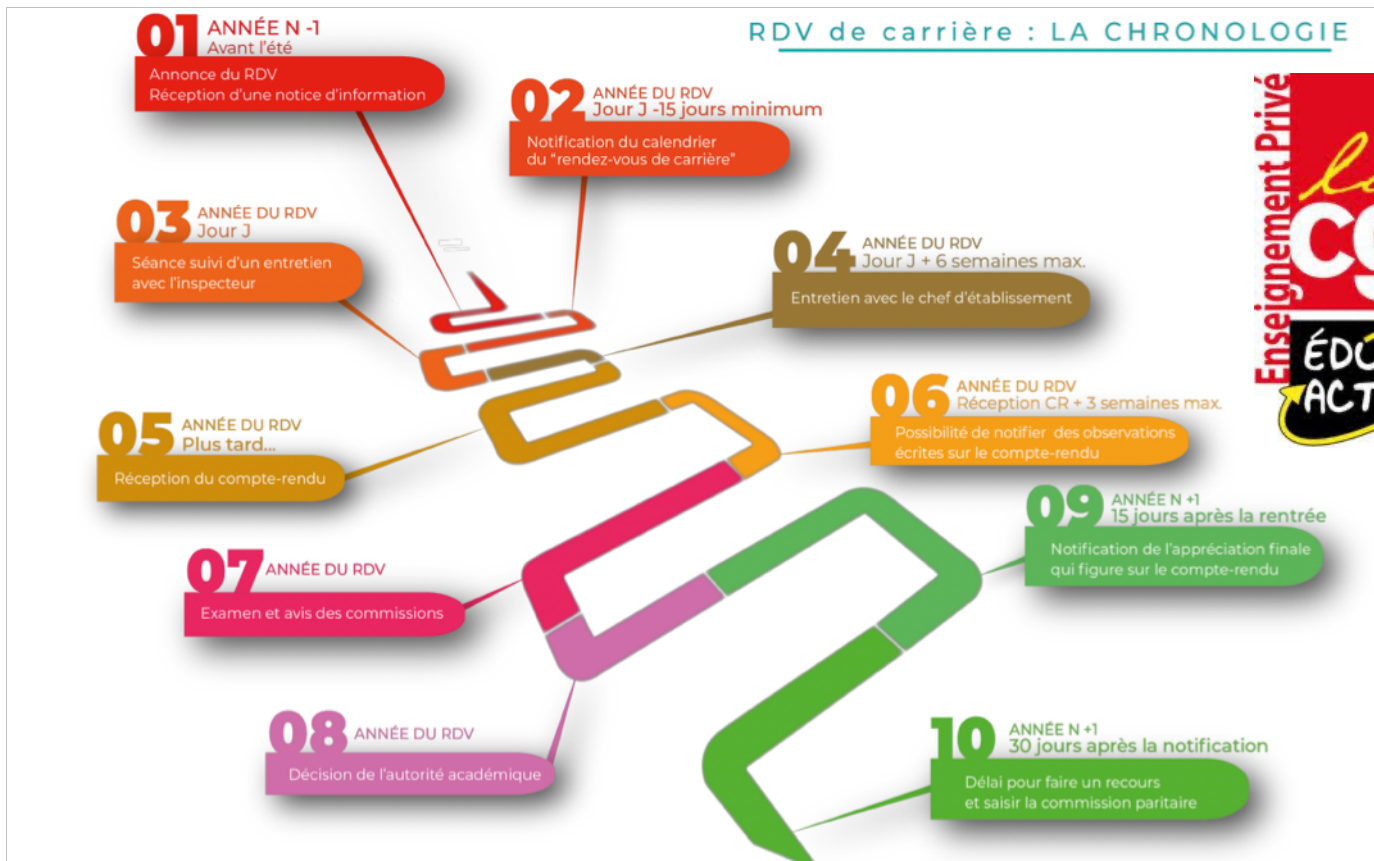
RDV de carrière : LA CHRONOLOGIE

01 ANNÉE N -1
Avant l'été
Annonce du RDV
Réception d'une notice d'information

02 ANNÉE DU RDV
Jour J -15 jours minimum
Notification du calendrier du "rendez-vous de carrière"

03 ANNÉE DU RDV
Jour J
Séance suivi d'un entretien avec l'inspecteur

04 ANNÉE DU RDV
Jour J + 6 semaines max.
Entretien avec le chef d'établissement

05 ANNÉE DU RDV
Plus tard...
Réception du compte-rendu

06 ANNÉE DU RDV
Réception CR + 3 semaines max.
Possibilité de notifier des observations écrites sur le compte-rendu

07 ANNÉE DU RDV
Examen et avis des commissions

08 ANNÉE DU RDV
Décision de l'autorité académique

09 ANNÉE N +1
15 jours après la rentrée
Notification de l'appréciation finale qui figure sur le compte-rendu

10 ANNÉE N +1
30 jours après la notification
Délai pour faire un recours et saisir la commission paritaire

Enseignement Privé
la CG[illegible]
ÉDU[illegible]
ACT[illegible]